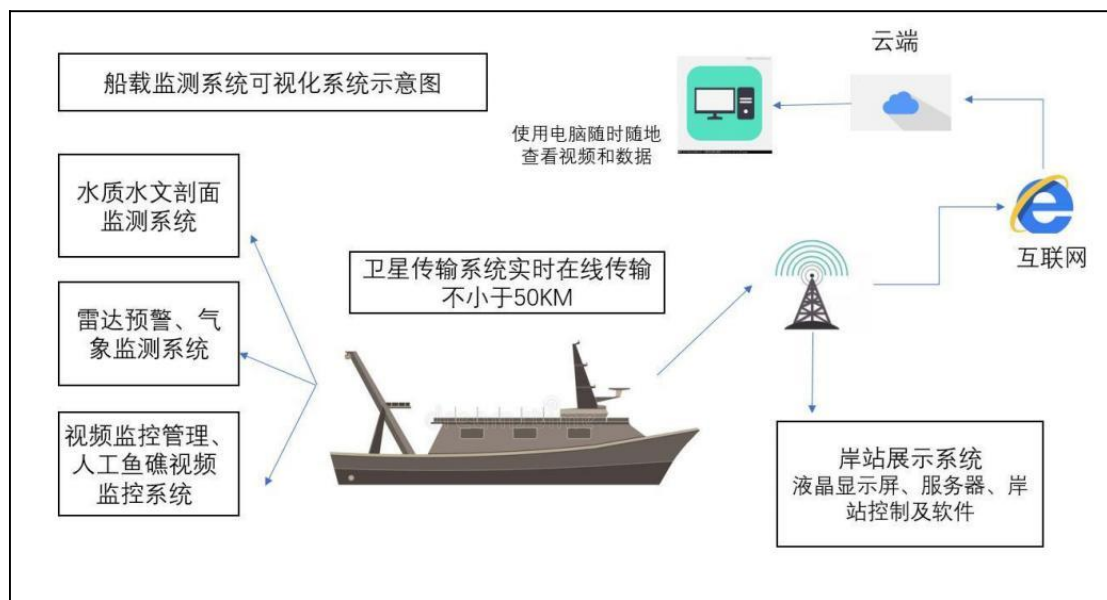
船载监测系统可视化系统示意图

云端

使用电脑随时随地查看视频和数据

水质水文剖面监测系统

雷达预警、气象监测系统

视频监控管理、人工鱼礁视频监控系统

卫星传输系统实时在线传输不小于50KM

互联网

岸站展示系统
液晶显示屏、服务器、岸站控制及软件